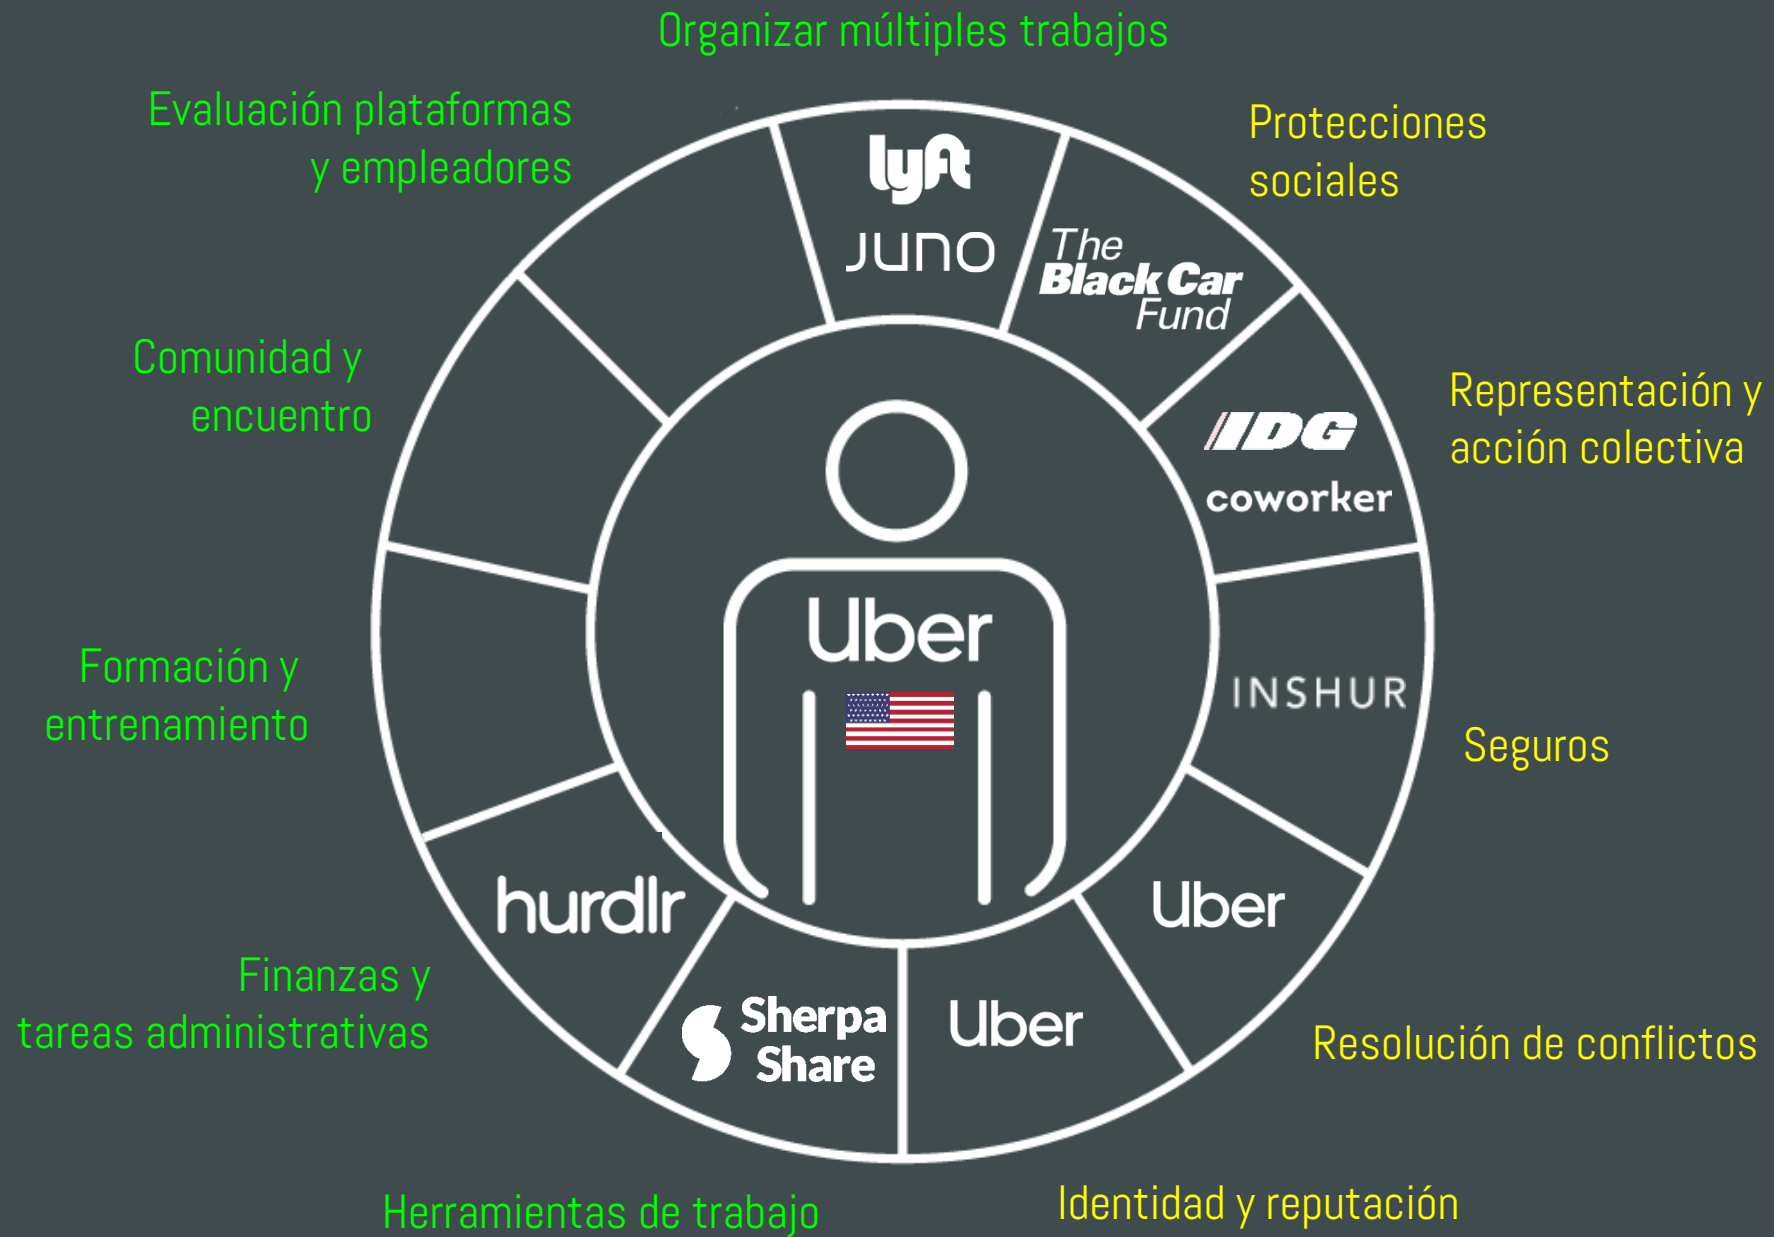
Organizar múltiples trabajos

Evaluación plataformas y empleadores

lyft

JUNO

The Black Car Fund

Protecciones sociales

Comunidad y encuentro

IDG

coworker

Representación y acción colectiva

Uber

INSHUR

Formación y entrenamiento

Seguros

hurdlr

Uber

Finanzas y tareas administrativas

Sherpa Share

Uber

Resolución de conflictos

Herramientas de trabajo

Identidad y reputación